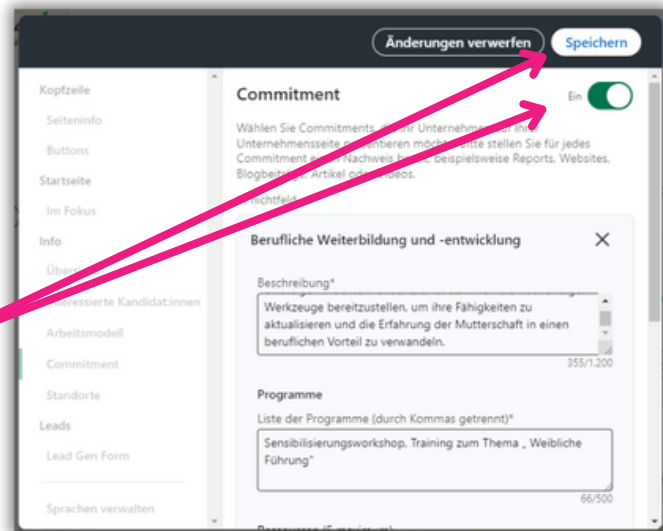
Änderungen verwerfen
Speichern

Kopfzeile
Seiteninfo
Buttons
Startseite
Im Fokus
Info
Über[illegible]
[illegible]nteressierte Kandidat:innen
Arbeitsmodell
Commitment
Standorte
Leads
Lead Gen Form
Sprachen verwalten

Commitment
Ein

Wählen Sie Commitments, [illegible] Ihr Unternehmen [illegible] Ihrer Unternehmensseite p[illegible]ntieren möch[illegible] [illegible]itte stellen Sie für jedes Commitment ein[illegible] Nachweis be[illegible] beispielsweise Reports, Websites, Blogbeit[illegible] Artikel ode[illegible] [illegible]deos.
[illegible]ichtfeld

Berufliche Weiterbildung und -entwicklung

Beschreibung*
Werkzeuge bereitzustellen, um ihre Fähigkeiten zu aktualisieren und die Erfahrung der Mutterschaft in einen beruflichen Vorteil zu verwandeln.
355/1.200

Programme
Liste der Programme (durch Kommas getrennt)*
Sensibilisierungsworkshop, Training zum Thema „ Weibliche Führung"
66/500
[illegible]